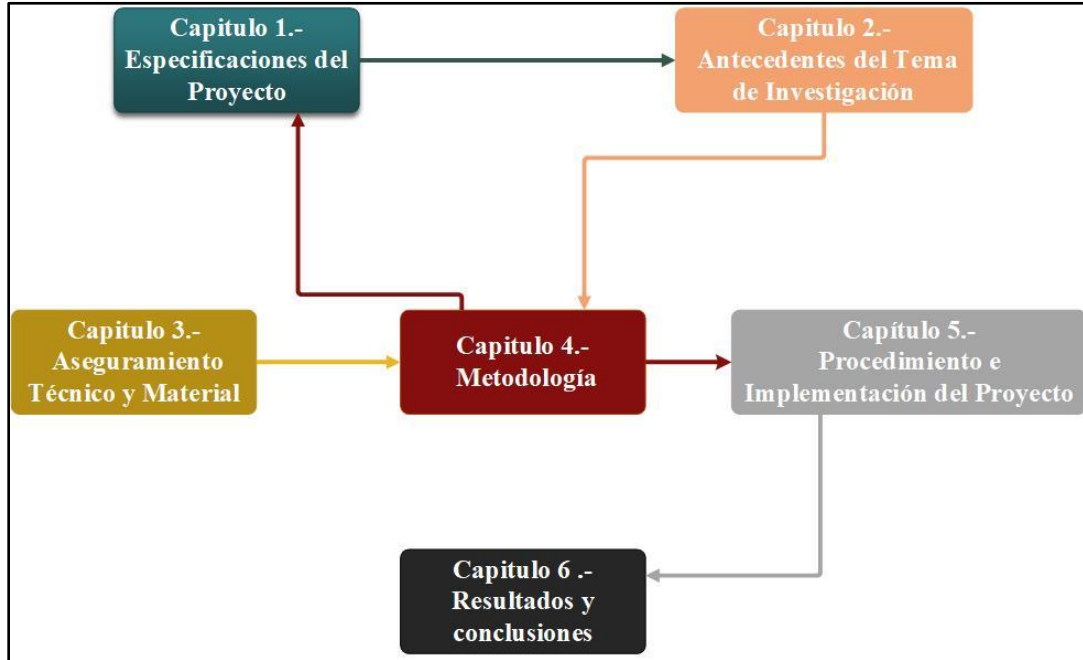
Capitulo 1.-
Especificaciones del Proyecto

Capitulo 2.-
Antecedentes del Tema de Investigación

Capitulo 3.-
Aseguramiento Técnico y Material

Capitulo 4.-
Metodología

Capítulo 5.-
Procedimiento e Implementación del Proyecto

Capitulo 6 .-
Resultados y conclusiones